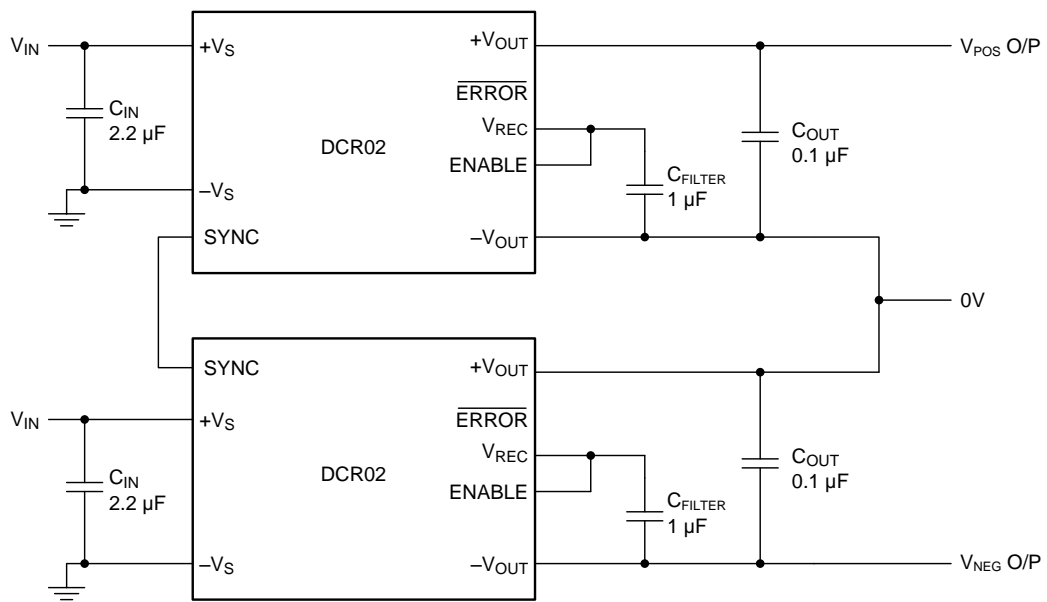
$V_{IN}$

$+V_S$

$C_{IN}$ 2.2 µF

DCR02

$-V_S$

SYNC

$+V_{OUT}$

$\overline{ERROR}$

$V_{REC}$

ENABLE

$C_{FILTER}$ 1 µF

$-V_{OUT}$

$C_{OUT}$ 0.1 µF

$V_{POS}$ O/P

0V

SYNC

$V_{IN}$

$+V_S$

$C_{IN}$ 2.2 µF

DCR02

$-V_S$

$+V_{OUT}$

$\overline{ERROR}$

$V_{REC}$

ENABLE

$C_{FILTER}$ 1 µF

$-V_{OUT}$

$C_{OUT}$ 0.1 µF

$V_{NEG}$ O/P